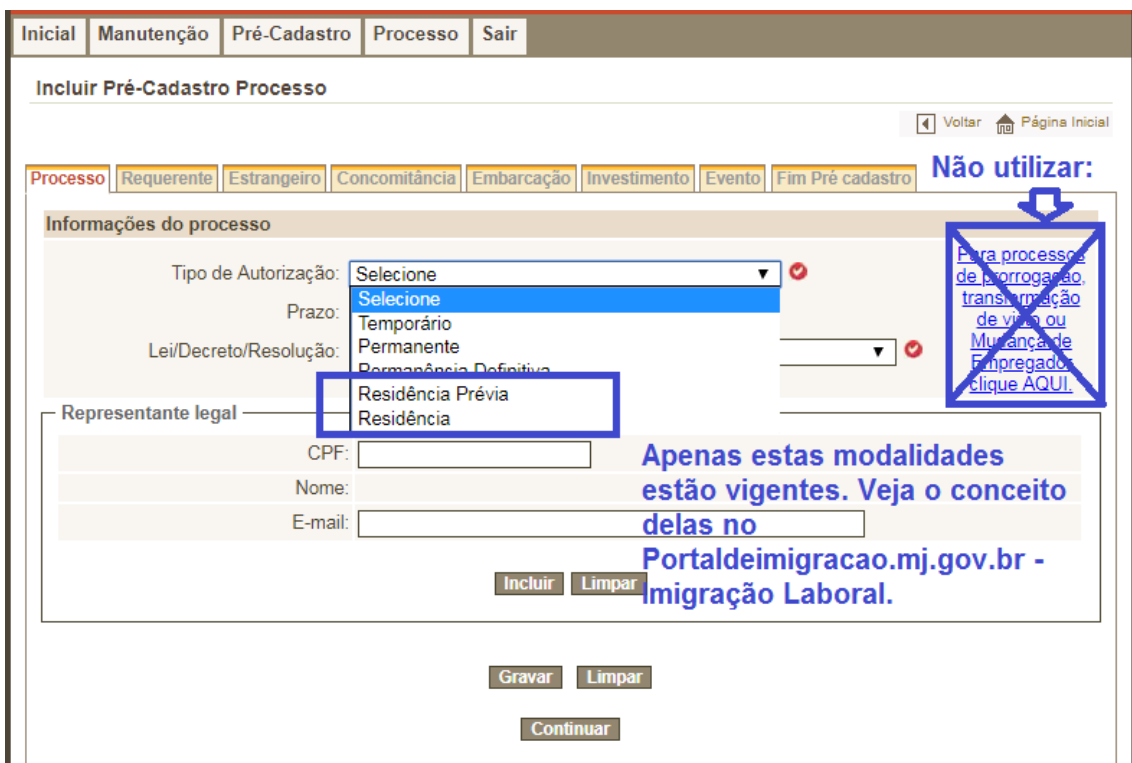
Inicial Manutenção Pré-Cadastro Processo Sair

Incluir Pré-Cadastro Processo

Voltar Página Inicial

Processo Requerente Estrangeiro Concomitância Embarcação Investimento Evento Fim Pré cadastro

Não utilizar:

Informações do processo

Tipo de Autorização: Selecione

Selecione
Temporário
Permanente
Permanência Definitiva
Residência Prévia
Residência

Prazo:

Lei/Decreto/Resolução:

Para processos de prorrogação, transformação de visto ou Mudança de Empregador clique AQUI.

Representante legal

CPF:

Nome:

E-mail:

Apenas estas modalidades estão vigentes. Veja o conceito delas no Portaldeimigracao.mj.gov.br - Imigração Laboral.

Incluir Limpar

Gravar Limpar

Continuar